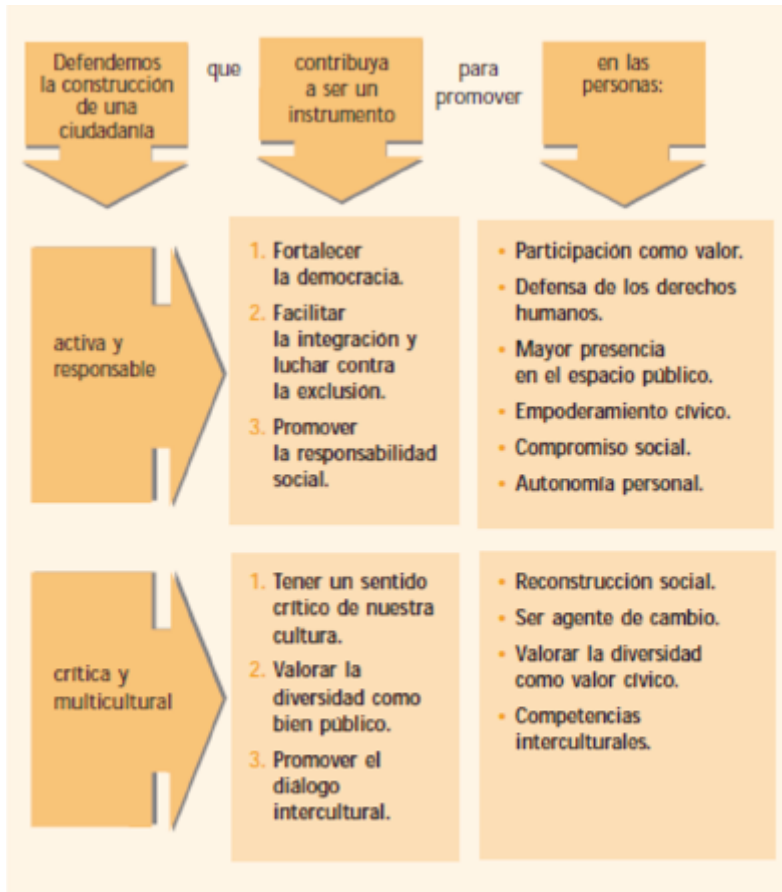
Defendemos la construcción de una ciudadanía

que

contribuya a ser un instrumento

para promover

en las personas:

activa y responsable

1. Fortalecer la democracia.
2. Facilitar la integración y luchar contra la exclusión.
3. Promover la responsabilidad social.

• Participación como valor.
• Defensa de los derechos humanos.
• Mayor presencia en el espacio público.
• Empoderamiento cívico.
• Compromiso social.
• Autonomía personal.

crítica y multicultural

1. Tener un sentido crítico de nuestra cultura.
2. Valorar la diversidad como bien público.
3. Promover el dialogo intercultural.

• Reconstrucción social.
• Ser agente de cambio.
• Valorar la diversidad como valor cívico.
• Competencias interculturales.